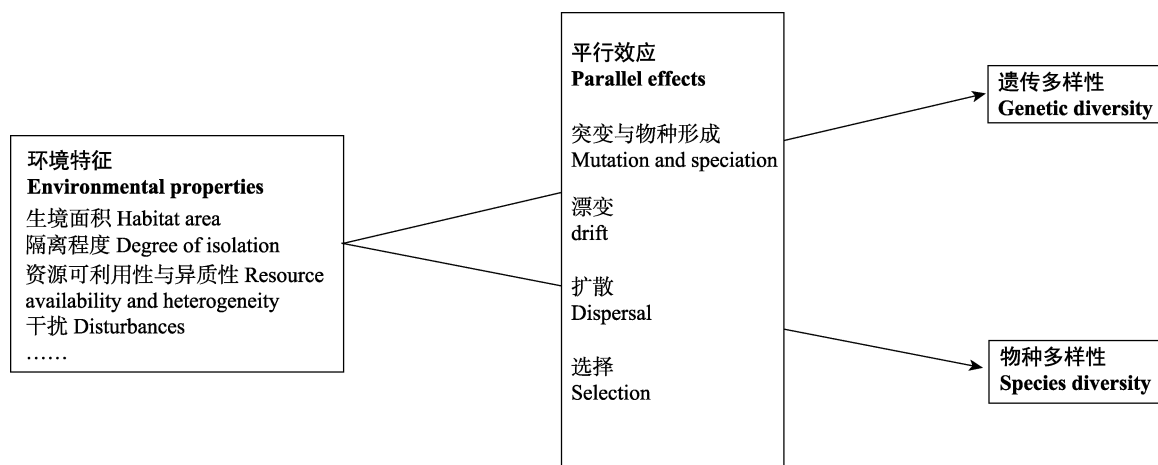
环境特征
Environmental properties
生境面积 Habitat area
隔离程度 Degree of isolation
资源可利用性与异质性 Resource availability and heterogeneity
干扰 Disturbances
……

平行效应
Parallel effects

突变与物种形成
Mutation and speciation

漂变
drift

扩散
Dispersal

选择
Selection

遗传多样性
Genetic diversity

物种多样性
Species diversity